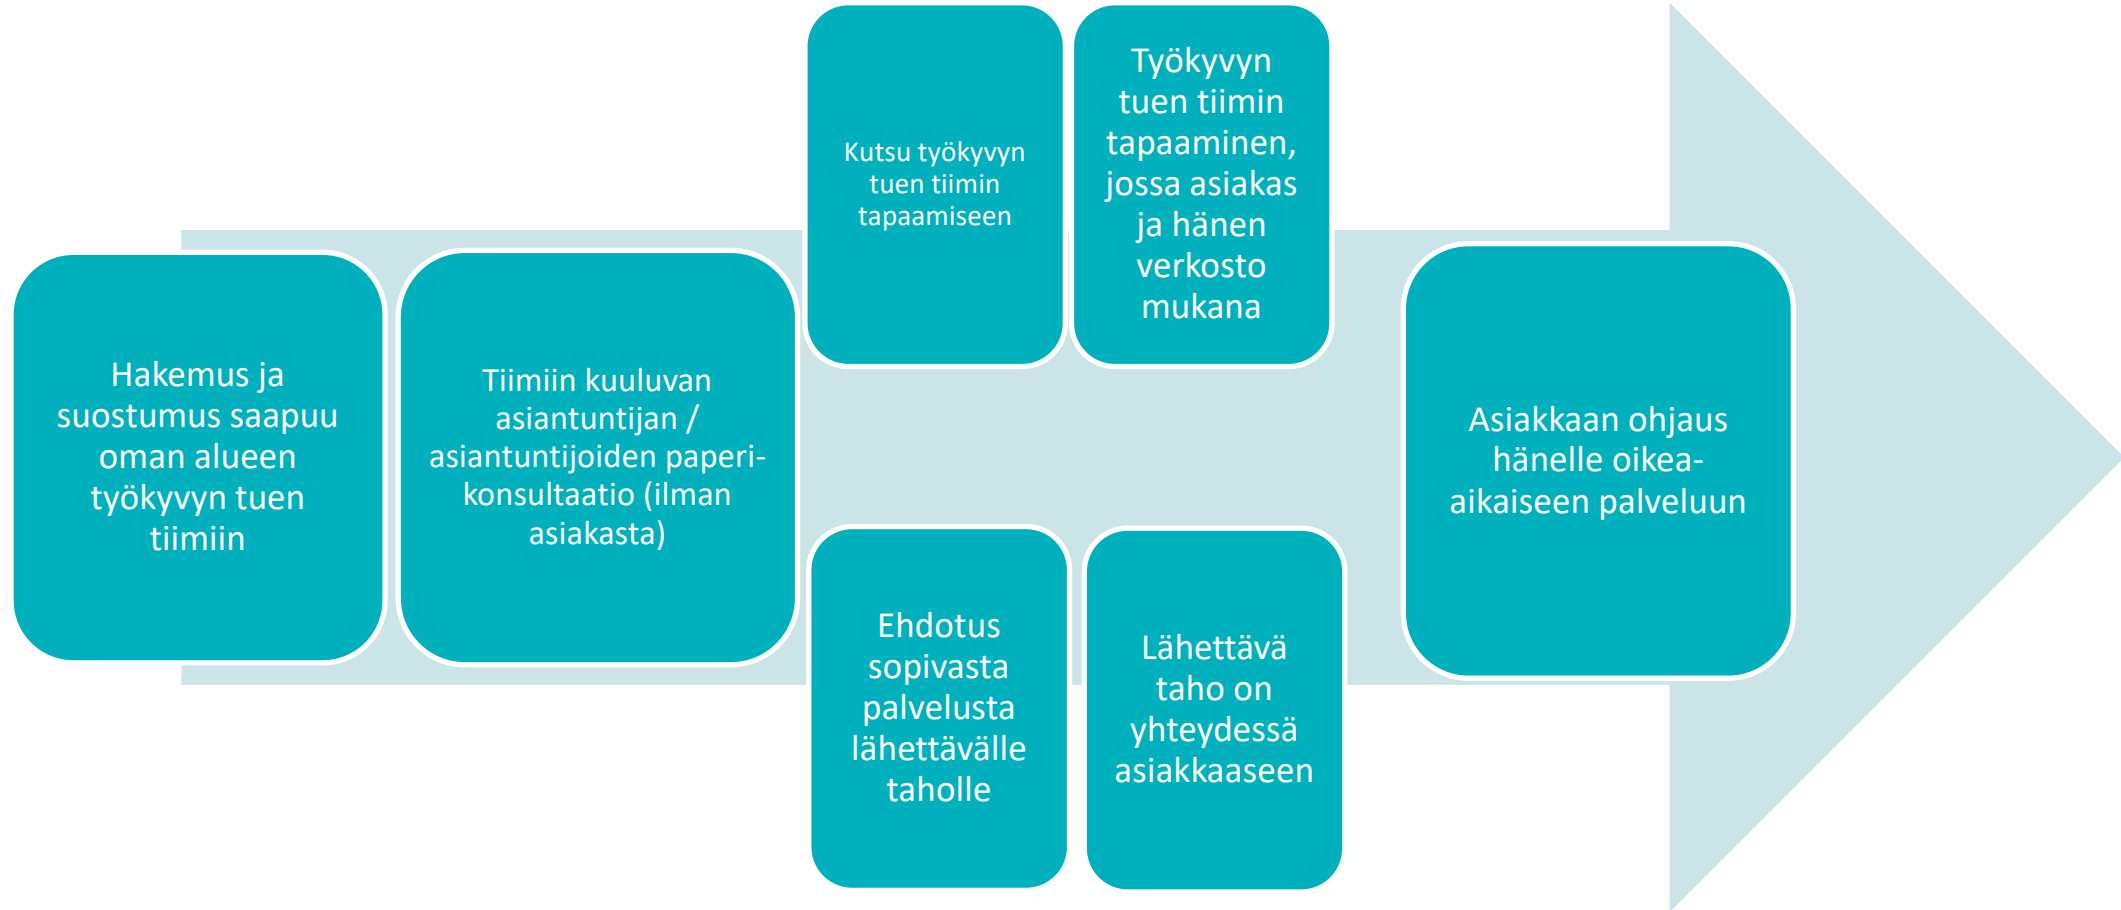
Hakemus ja suostumus saapuu oman alueen työkyvyn tuen tiimiin

Tiimiin kuuluvan asiantuntijan / asiantuntijoiden paperi-konsultaatio (ilman asiakasta)

Kutsu työkyvyn tuen tiimin tapaamiseen

Työkyvyn tuen tiimin tapaaminen, jossa asiakas ja hänen verkosto mukana

Ehdotus sopivasta palvelusta lähettävälle taholle

Lähettävä taho on yhteydessä asiakkaaseen

Asiakkaan ohjaus hänelle oikea-aikaiseen palveluun